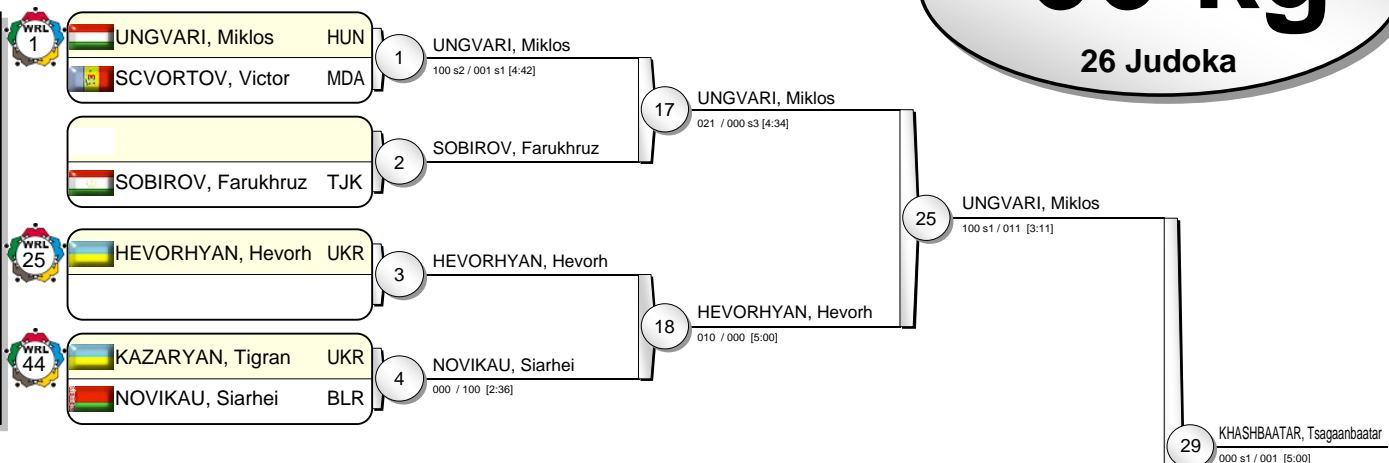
WRL 1
UNGVARI, Miklos HUN
SCVORTOV, Victor MDA
1
UNGVARI, Miklos
100 s2 / 001 s1 [4:42]
17
UNGVARI, Miklos
021 / 000 s3 [4:34]
SOBIROV, Farukhruz TJK
2
SOBIROV, Farukhruz
25
UNGVARI, Miklos
100 s1 / 011 [3:11]
WRL 25
HEVORHYAN, Hevorh UKR
3
HEVORHYAN, Hevorh
18
HEVORHYAN, Hevorh
010 / 000 [5:00]
WRL 44
KAZARYAN, Tigran UKR
NOVIKAU, Siarhei BLR
4
NOVIKAU, Siarhei
000 / 100 [2:36]
29
KHASHBAATAR, Tsagaanbaatar
000 s1 / 001 [5:00]
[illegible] kg
26 Judoka